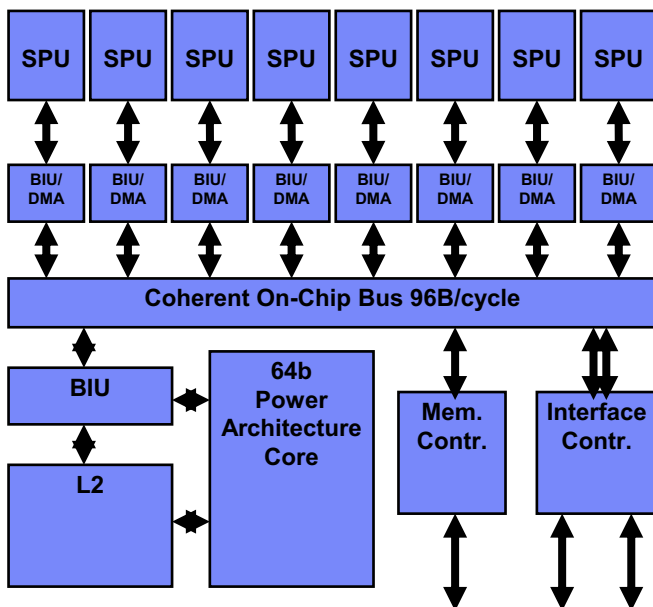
SPU SPU SPU SPU SPU SPU SPU SPU

BIU/ DMA BIU/ DMA BIU/ DMA BIU/ DMA BIU/ DMA BIU/ DMA BIU/ DMA BIU/ DMA

Coherent On-Chip Bus 96B/cycle

BIU

L2

64b Power Architecture Core

Mem. Contr.

Interface Contr.